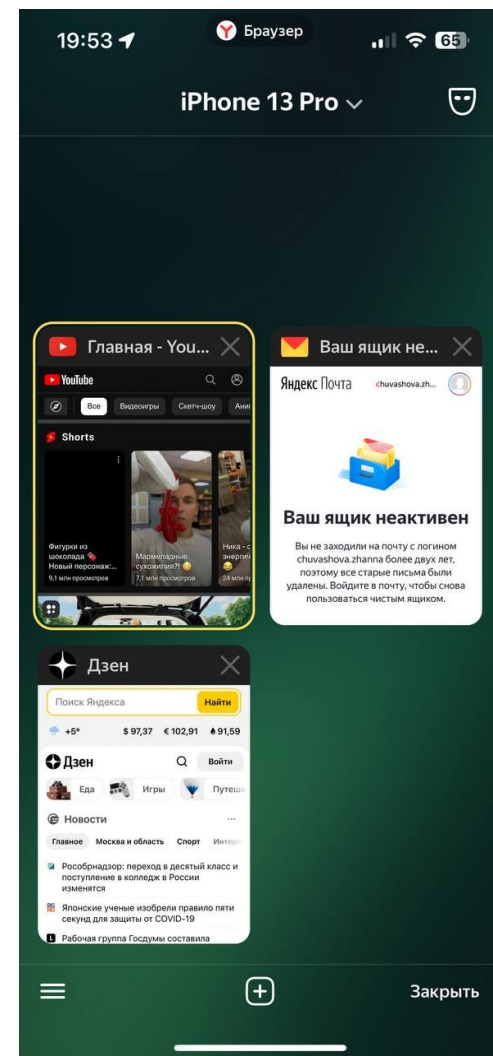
19:53 Браузер 65

iPhone 13 Pro

Главная - You...

YouTube

Все Видеоигры Скетч-шоу Ани

Shorts

Фигурки из шоколада Новый персонаж... 9,1 млн просмотров

Мармеладные сухожилия?! 7,1 млн просмотров

Ника - с энерги 24 млн пр

Ваш ящик не...

Яндекс Почта chuvashova.zh...

Ваш ящик неактивен

Вы не заходили на почту с логином chuvashova.zhanna более двух лет, поэтому все старые письма были удалены. Войдите в почту, чтобы снова пользоваться чистым ящиком.

Дзен

Поиск Яндекса Найти

+5° $ 97,37 € 102,91 91,59

Дзен Войти

Еда Игры Путеш

Новости

Главное Москва и область Спорт Интер

Рособрнадзор: переход в десятый класс и поступление в колледж в России изменятся

Японские ученые изобрели правило пяти секунд для защиты от COVID-19

Рабочая группа Госдумы составила

Закрыть